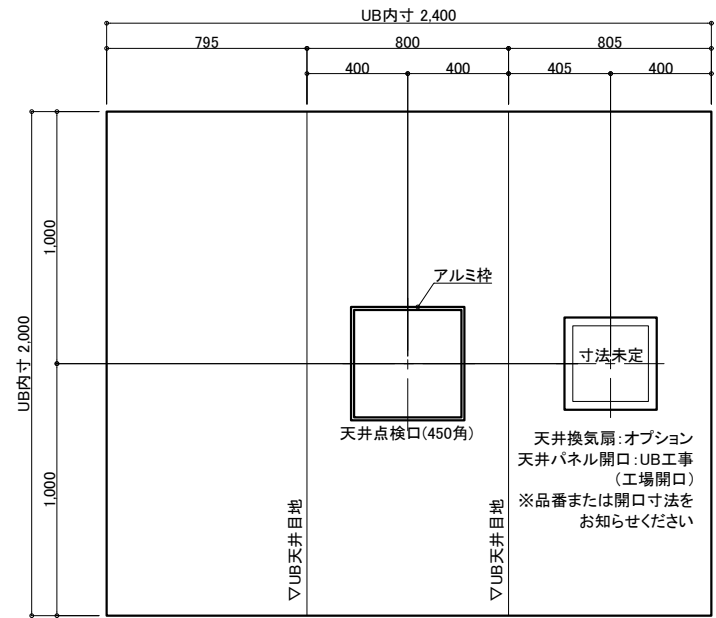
UB内寸 2,400

795

800

805

400

400

405

400

UB内寸 2,000

1,000

1,000

アルミ枠

寸法未定

天井点検口(450角)

天井換気扇:オプション
天井パネル開口:UB工事
(工場開口)
※品番または開口寸法を
お知らせください

▽UB天井目地

▽UB天井目地